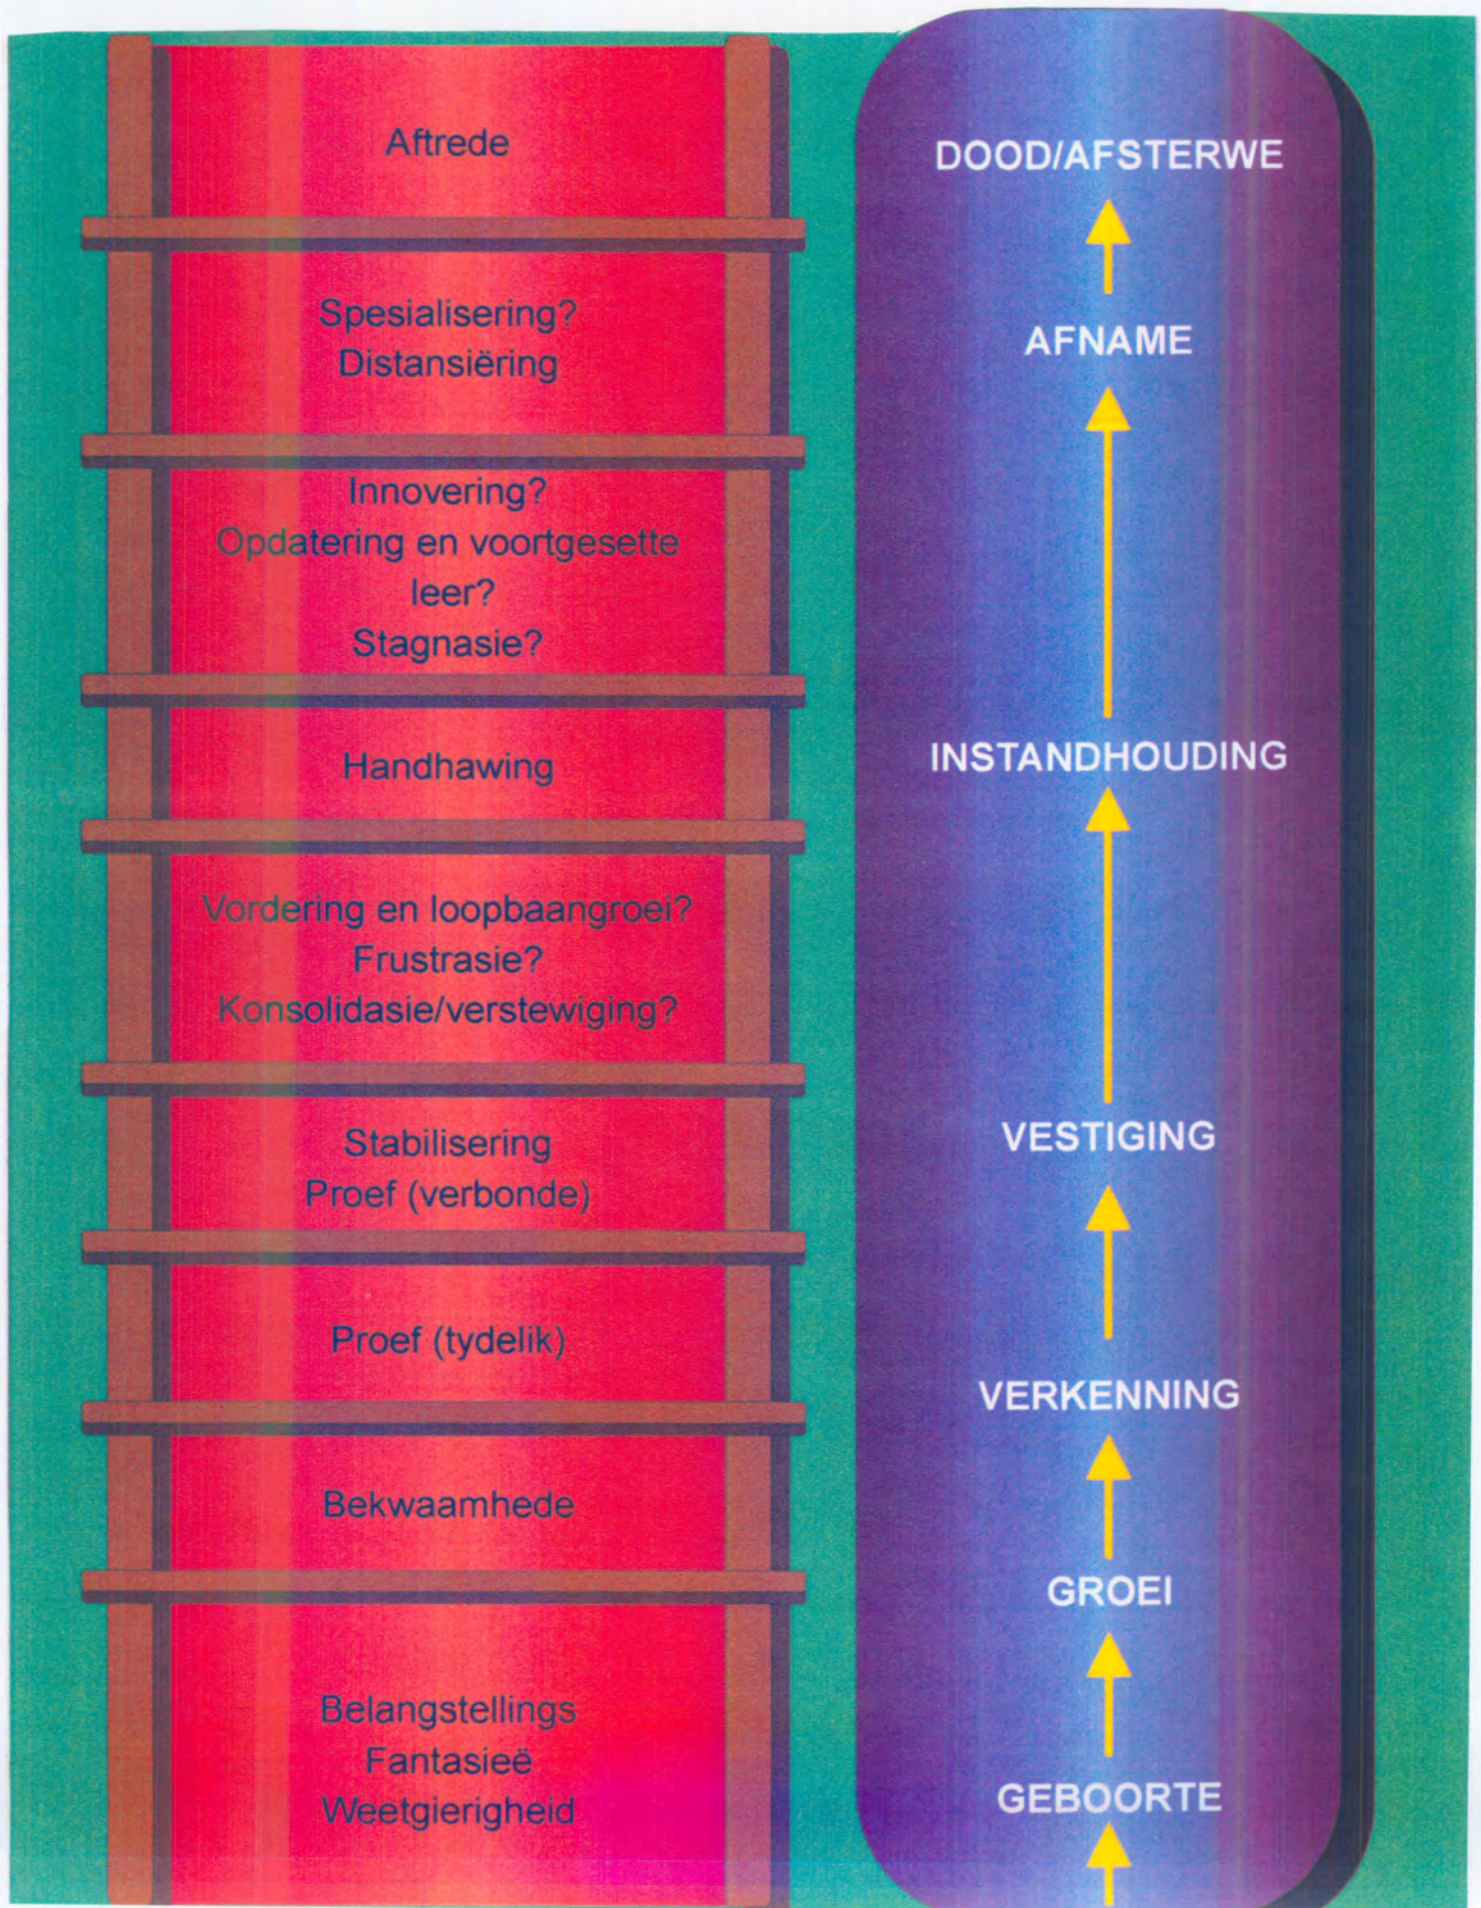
Aftrede

Spesialisering?
Distansiëring

Innovering?
Opdatering en voortgesette leer?
Stagnasie?

Handhawing

Vordering en loopbaangroei?
Frustrasie?
Konsolidasie/verstewiging?

Stabilisering
Proef (verbonde)

Proef (tydelik)

Bekwaamhede

Belangstellings
Fantasieë
Weetgierigheid

DOOD/AFSTERWE

AFNAME

INSTANDHOUDING

VESTIGING

VERKENNING

GROEI

GEBOORTE